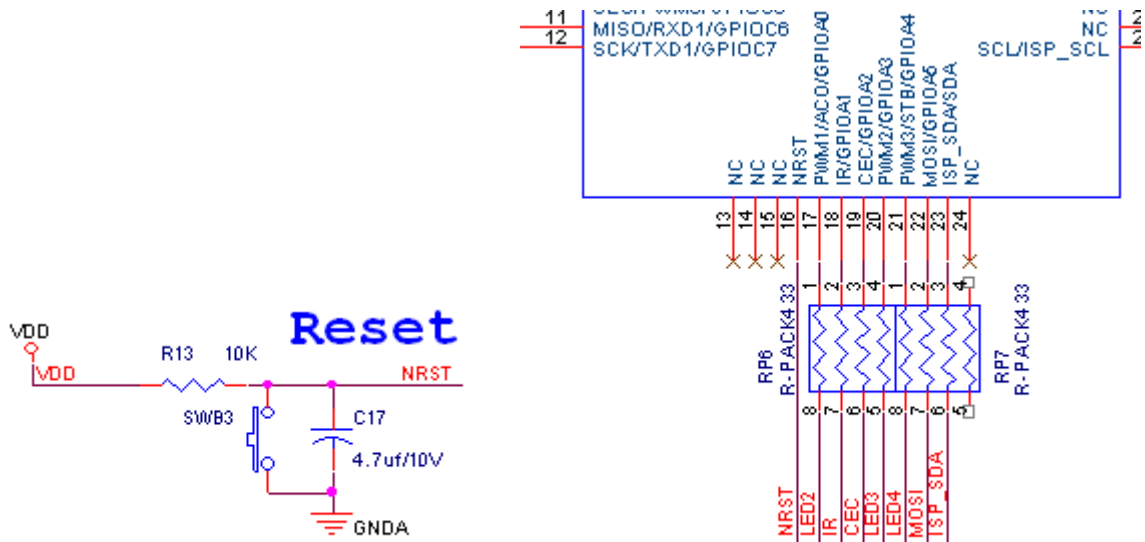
11 MISO/RXD1/GPIOC6
12 SCK/TXD1/GPIOC7
NC
NC
SCL/ISP_SCL

NC NC NC NRST PWM1/ACO/GPIOA0 IR/GPIOA1 CEC/GPIOA2 PWM2/GPIOA3 PWM3/STB/GPIOA4 MOSI/GPIOA5 ISP_SDA/SDA NC

13 14 15 16 17 18 19 20 21 22 23 24

1 2 3 4 1 2 3 4
RP6 R-PACK4 33
RP7 R-PACK4 33
8 7 6 5 8 7 6 5

NRST LED2 IR CEC LED3 LED4 MOSI ISP_SDA

VDD
VDD
R13 10K
Reset
NRST
SWB3
C17
4.7uf/10V
GNDA